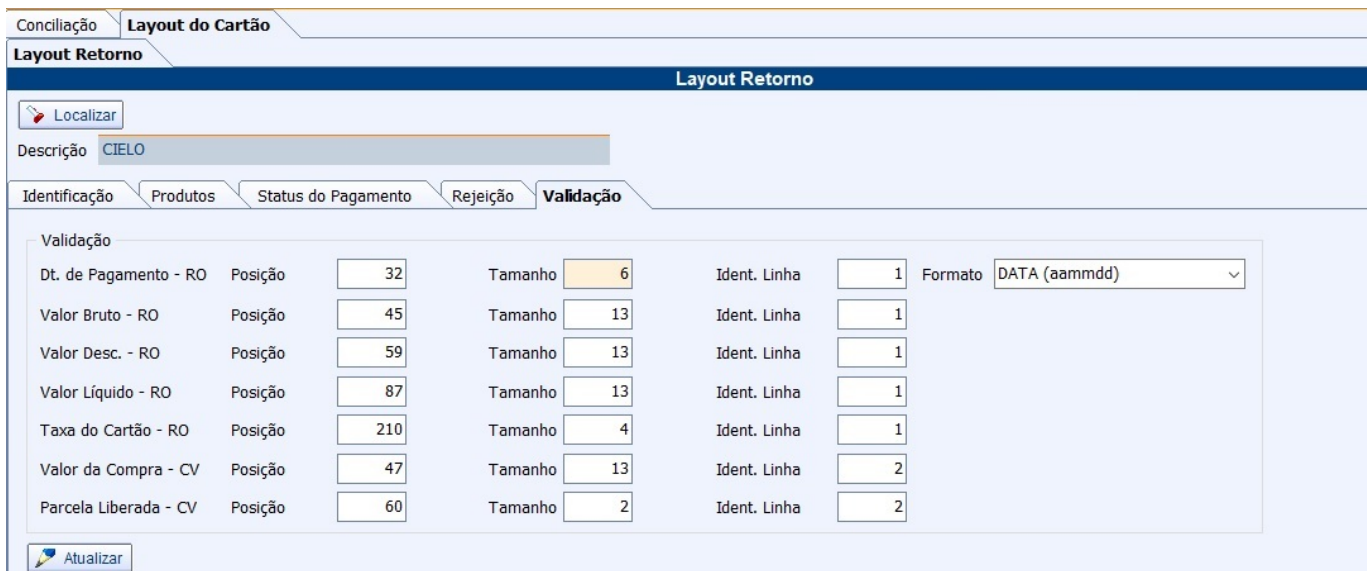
Conciliação | Layout do Cartão

Layout Retorno

Layout Retorno

Localizar

Descrição CIELO

Identificação | Produtos | Status do Pagamento | Rejeição | Validação

Validação

| | | | | | | | | |
|---|---|---|---|---|---|---|---|---|
| Dt. de Pagamento - RO | Posição | 32 | Tamanho | 6 | Ident. Linha | 1 | Formato | DATA (aammdd) |
| Valor Bruto - RO | Posição | 45 | Tamanho | 13 | Ident. Linha | 1 | | |
| Valor Desc. - RO | Posição | 59 | Tamanho | 13 | Ident. Linha | 1 | | |
| Valor Líquido - RO | Posição | 87 | Tamanho | 13 | Ident. Linha | 1 | | |
| Taxa do Cartão - RO | Posição | 210 | Tamanho | 4 | Ident. Linha | 1 | | |
| Valor da Compra - CV | Posição | 47 | Tamanho | 13 | Ident. Linha | 2 | | |
| Parcela Liberada - CV | Posição | 60 | Tamanho | 2 | Ident. Linha | 2 | | |

Atualizar